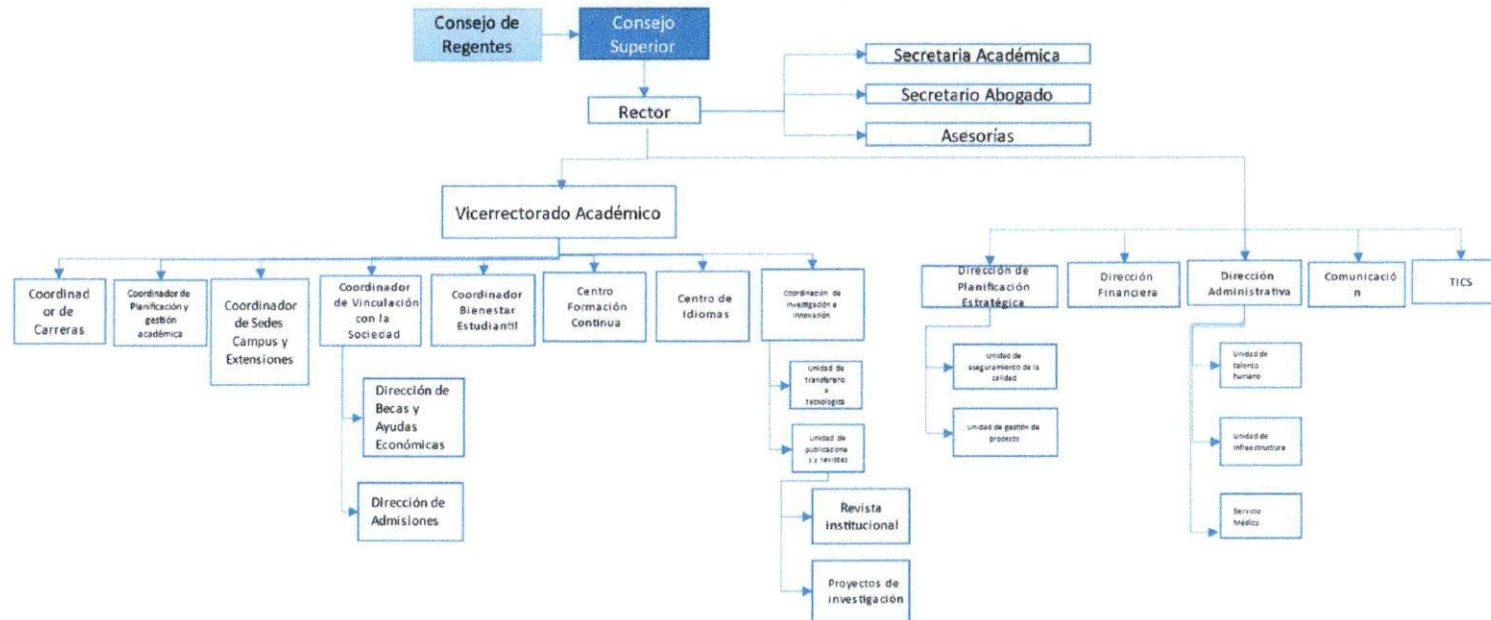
Consejo de Regentes

Consejo Superior

Rector

Secretaria Académica

Secretario Abogado

Asesorías

Vicerrectorado Académico

Coordinad or de Carreras

Coordinador de Planificación y gestión académica

Coordinador de Sedes Campus y Extensiones

Coordinador de Vinculación con la Sociedad

Dirección de Becas y Ayudas Económicas

Dirección de Admisiones

Coordinador Bienestar Estudiantil

Centro Formación Continua

Centro de Idiomas

Coordinación de investigación e innovación

Unidad de transferencia tecnológica

Unidad de publicaciones y revistas

Revista institucional

Proyectos de investigación

Dirección de Planificación Estratégica

Unidad de aseguramiento de la calidad

Unidad de gestión de proyecto

Dirección Financiera

Dirección Administrativa

Unidad de talento humano

Unidad de infraestructura

Servicio Médico

Comunicació n

TICS